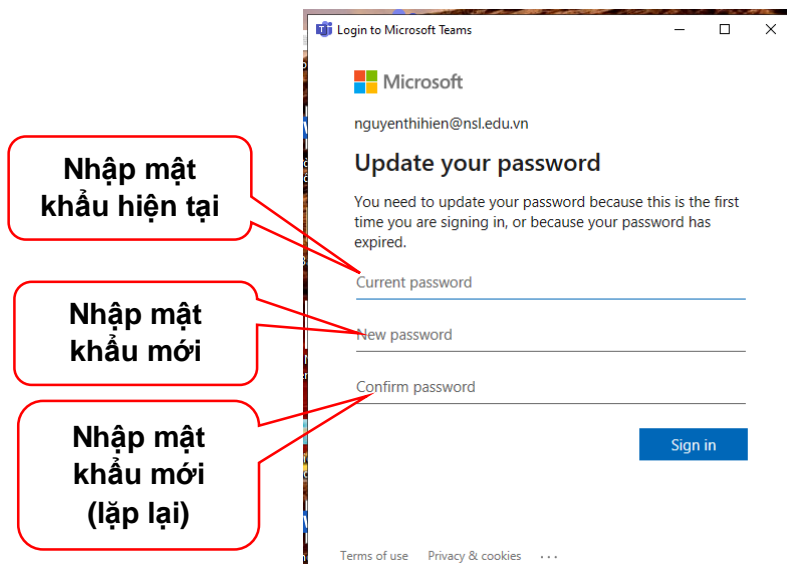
Login to Microsoft Teams

Microsoft

nguyenthihien@nsl.edu.vn

Update your password

You need to update your password because this is the first time you are signing in, or because your password has expired.

Current password

New password

Confirm password

Sign in

Terms of use Privacy & cookies ...

Nhập mật khẩu hiện tại

Nhập mật khẩu mới

Nhập mật khẩu mới (lặp lại)